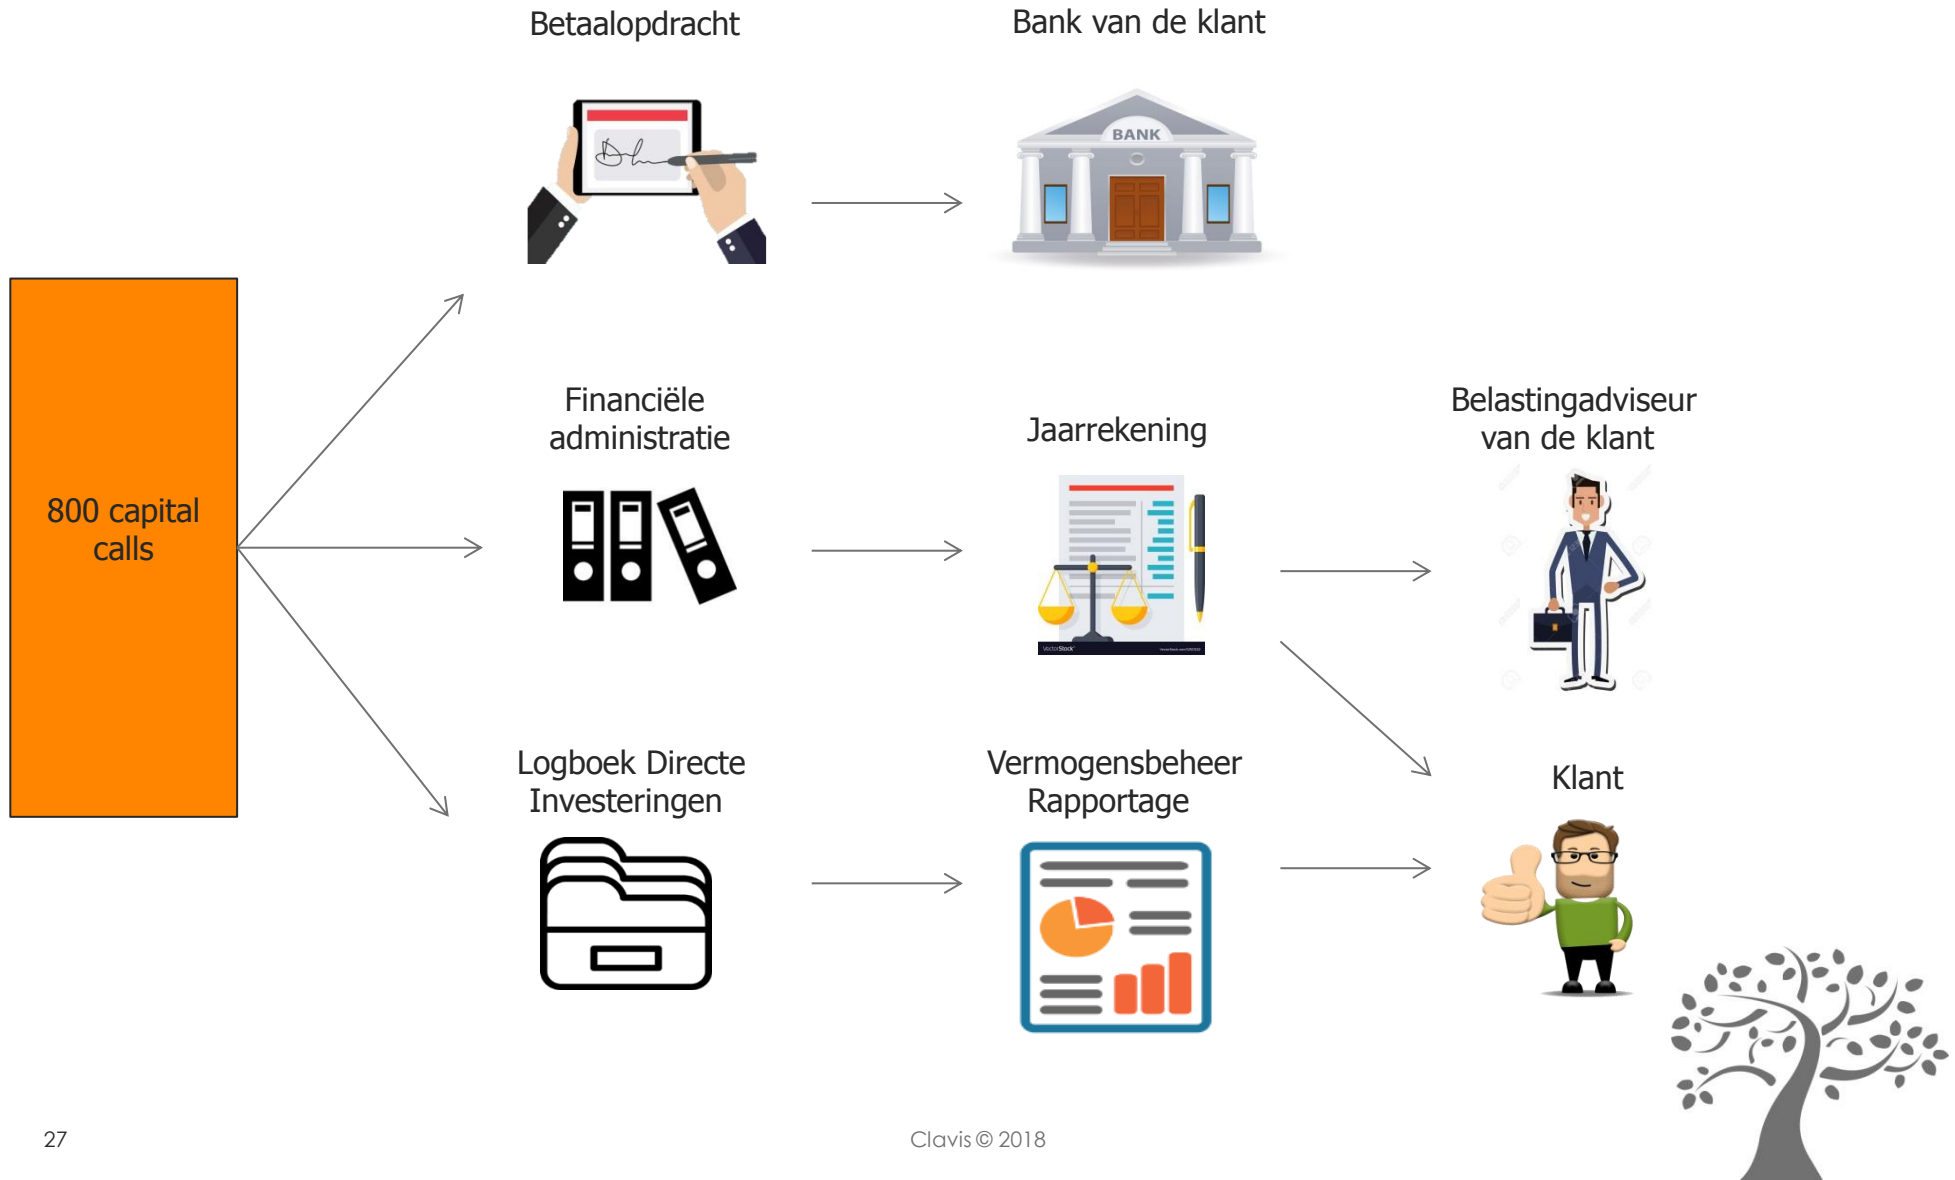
Betaalopdracht

Bank van de klant

BANK

800 capital calls

Financiële administratie

Jaarrekening

Belastingadviseur van de klant

Logboek Directe Investeringen

Vermogensbeheer Rapportage

Klant

27

Clavis © 2018